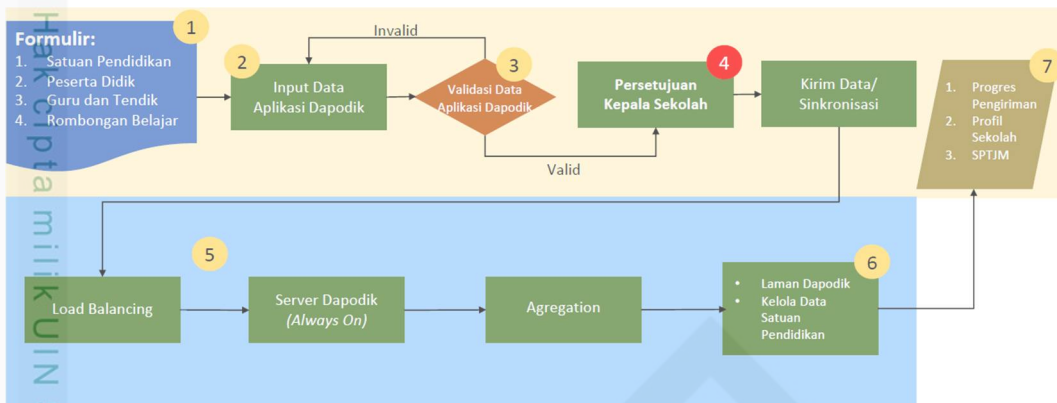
Formulir:
1. Satuan Pendidikan
2. Peserta Didik
3. Guru dan Tendik
4. Rombongan Belajar

1

2
Input Data Aplikasi Dapodik

Invalid

3
Validasi Data Aplikasi Dapodik

Valid

4
Persetujuan Kepala Sekolah

Kirim Data/ Sinkronisasi

7
1. Progres Pengiriman
2. Profil Sekolah
3. SPTJM

5
Load Balancing

Server Dapodik (Always On)

Agregation

6
• Laman Dapodik
• Kelola Data Satuan Pendidikan

Hak Cipta milik UIN